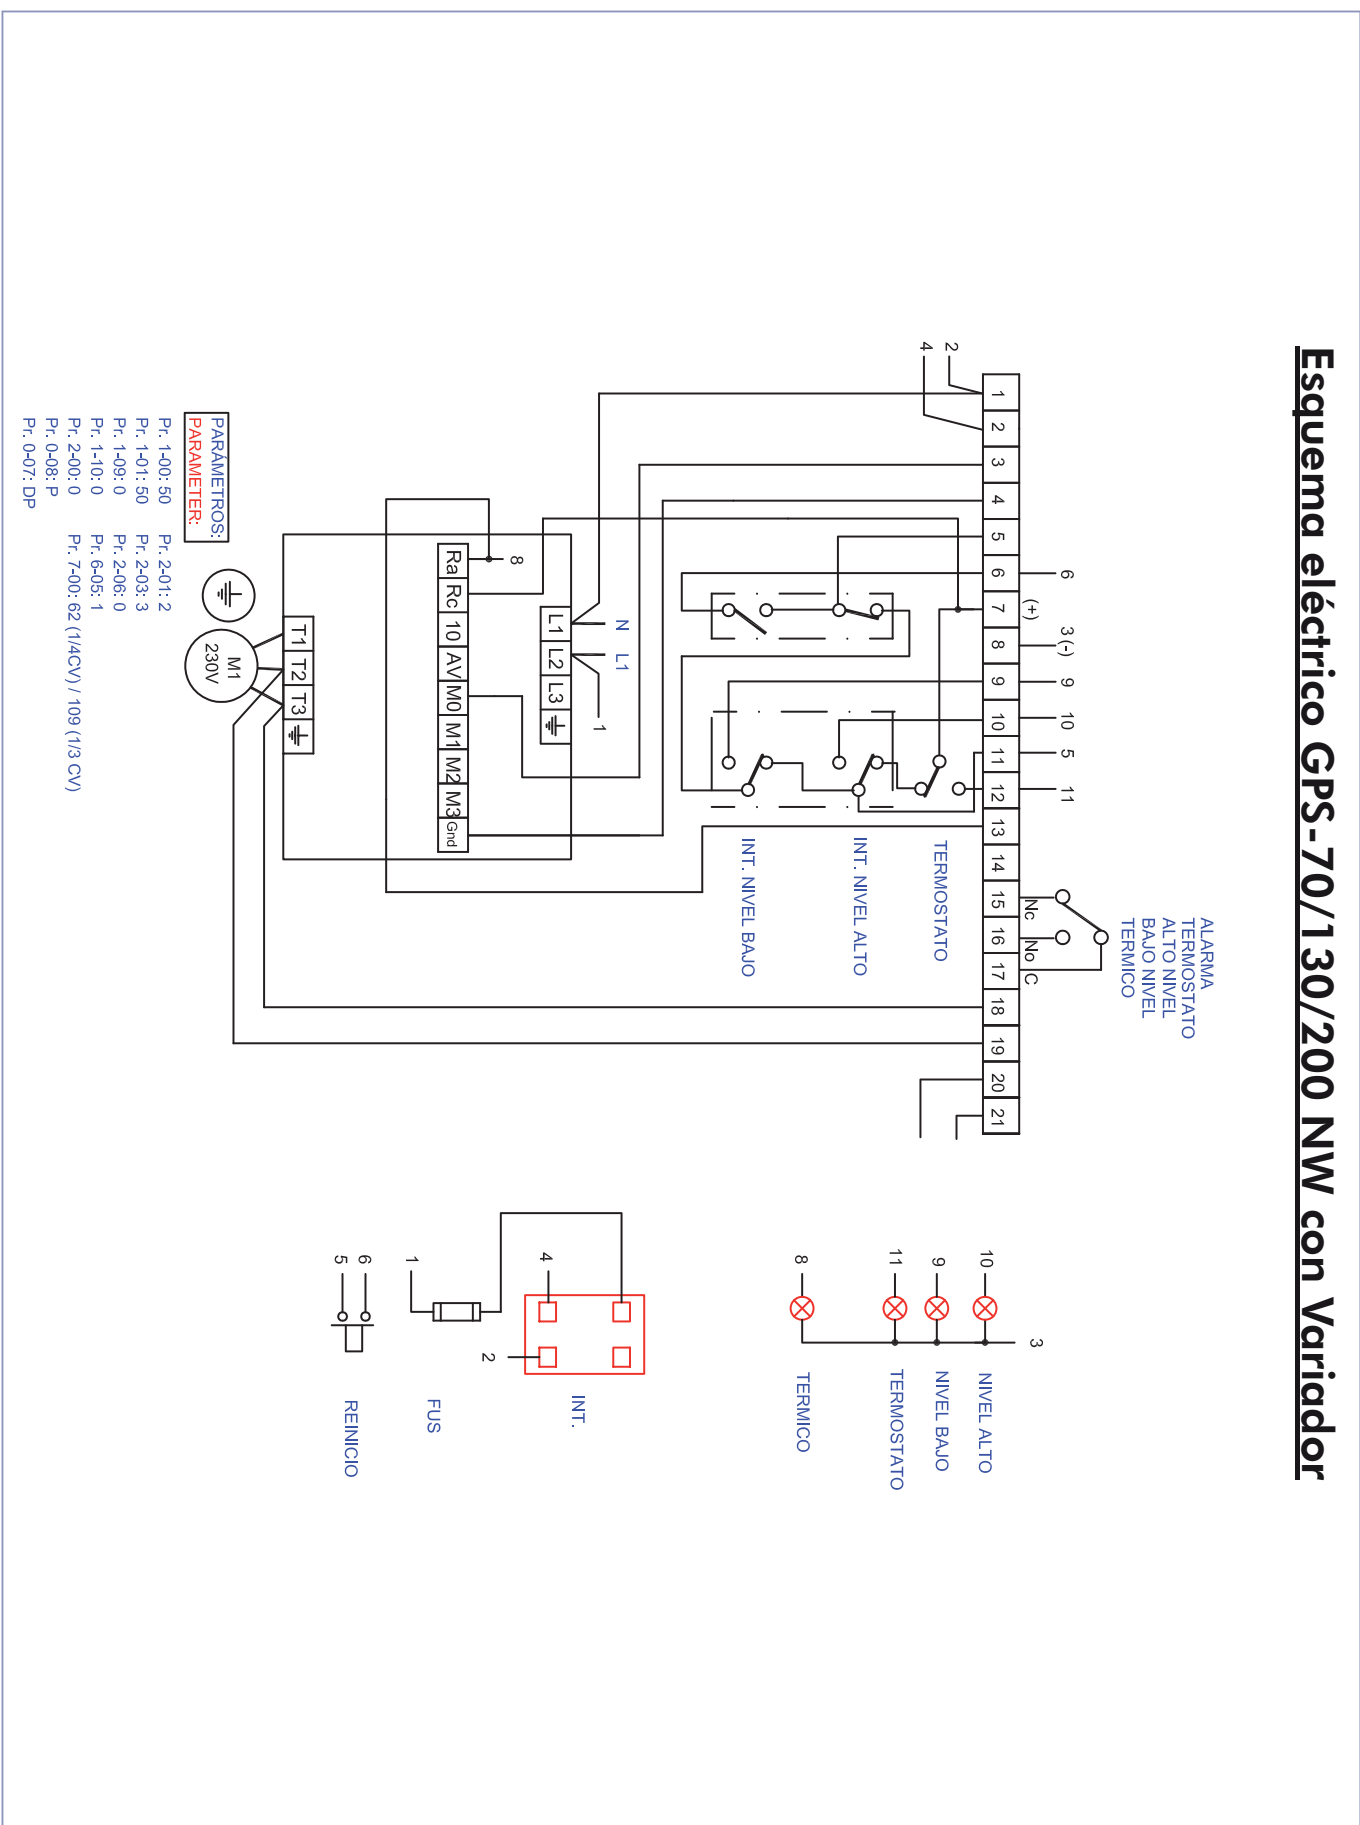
Esquema eléctrico GPS-70/130/200 NW con Variador

2
4

| 1 | 2 | 3 | 4 | 5 | 6 | 7 | 8 | 9 | 10 | 11 | 12 | 13 | 14 | 15 | 16 | 17 | 18 | 19 | 20 | 21 |
|---|---|---|---|---|---|---|---|---|---|---|---|---|---|---|---|---|---|---|---|---|

6
(+)
3 (-)
9
10
5
11

Nc
No
C

ALARMA
TERMOSTATO
ALTO NIVEL
BAJO NIVEL
TERMICO

TERMOSTATO
INT. NIVEL ALTO
INT. NIVEL BAJO

N L1
L1 L2 L3
1

8
Ra Rc 10 AV M0 M1 M2 M3 Gnd

T1 T2 T3

M1
230V

PARÁMETROS:
PARAMETER:
Pr. 1-00: 50
Pr. 1-01: 50
Pr. 1-09: 0
Pr. 1-10: 0
Pr. 2-00: 0
Pr. 0-08: P
Pr. 0-07: DP
Pr. 2-01: 2
Pr. 2-03: 3
Pr. 2-06: 0
Pr. 6-05: 1
Pr. 7-00: 62 (1/4CV) / 109 (1/3 CV)

3
10
9
11
8
NIVEL ALTO
NIVEL BAJO
TERMOSTATO
TERMICO

4
2
INT.

1
FUS

6
5
REINICIO